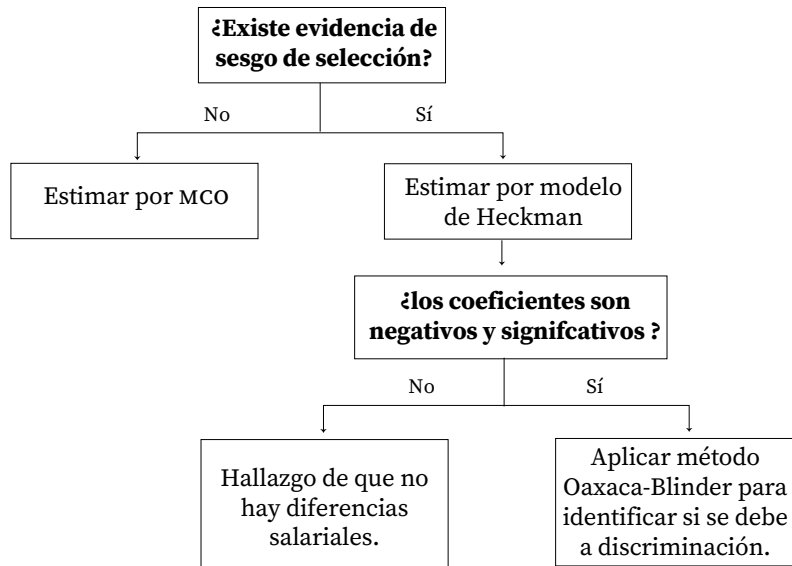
¿Existe evidencia de sesgo de selección?

No

Sí

Estimar por MCO

Estimar por modelo de Heckman

¿los coeficientes son negativos y signifcativos ?

No

Sí

Hallazgo de que no hay diferencias salariales.

Aplicar método Oaxaca-Blinder para identificar si se debe a discriminación.